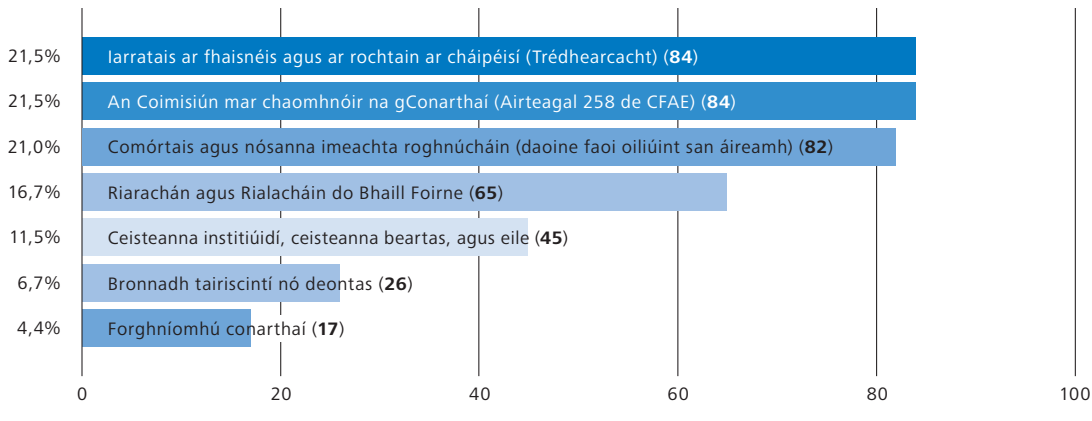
21,5% Iarratais ar fhaisnéis agus ar rochtain ar cháipéisí (Trédhearcacht) (**84**)

21,5% An Coimisiún mar chaomhnóir na gConarthaí (Airteagal 258 de CFAE) (**84**)

21,0% Comórtais agus nósanna imeachta roghnúcháin (daoine faoi oiliúint san áireamh) (**82**)

16,7% Riarachán agus Rialacháin do Bhaill Foirne (**65**)

11,5% Ceisteanna institiúidí, ceisteanna beartas, agus eile (**45**)

6,7% Bronnadh tairiscintí nó deontas (**26**)

4,4% Forghníomhú conarthaí (**17**)

0 20 40 60 80 100